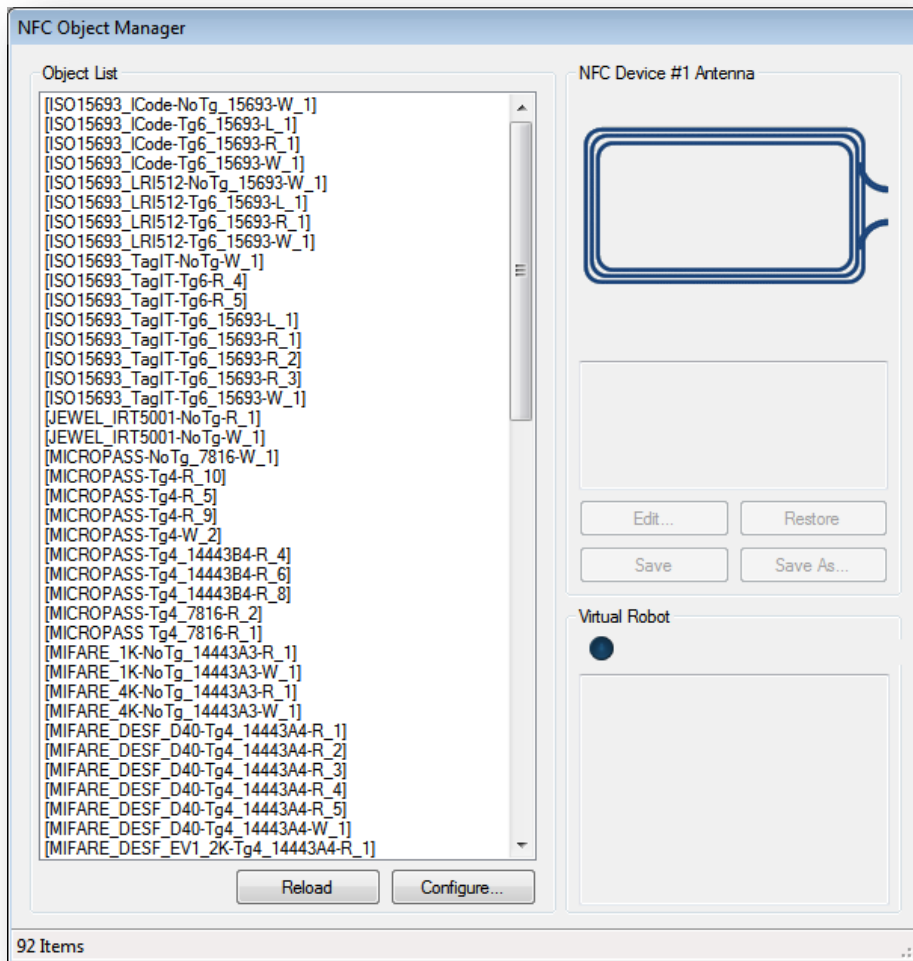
NFC Object Manager

Object List

[ISO15693_ICode-NoTg_15693-W_1]
[ISO15693_ICode-Tg6_15693-L_1]
[ISO15693_ICode-Tg6_15693-R_1]
[ISO15693_ICode-Tg6_15693-W_1]
[ISO15693_LRI512-NoTg_15693-W_1]
[ISO15693_LRI512-Tg6_15693-L_1]
[ISO15693_LRI512-Tg6_15693-R_1]
[ISO15693_LRI512-Tg6_15693-W_1]
[ISO15693_TagIT-NoTg-W_1]
[ISO15693_TagIT-Tg6-R_4]
[ISO15693_TagIT-Tg6-R_5]
[ISO15693_TagIT-Tg6_15693-L_1]
[ISO15693_TagIT-Tg6_15693-R_1]
[ISO15693_TagIT-Tg6_15693-R_2]
[ISO15693_TagIT-Tg6_15693-R_3]
[ISO15693_TagIT-Tg6_15693-W_1]
[JEWEL_IRT5001-NoTg-R_1]
[JEWEL_IRT5001-NoTg-W_1]
[MICROPASS-NoTg_7816-W_1]
[MICROPASS-Tg4-R_10]
[MICROPASS-Tg4-R_5]
[MICROPASS-Tg4-R_9]
[MICROPASS-Tg4-W_2]
[MICROPASS-Tg4_14443B4-R_4]
[MICROPASS-Tg4_14443B4-R_6]
[MICROPASS-Tg4_14443B4-R_8]
[MICROPASS-Tg4_7816-R_2]
[MICROPASS Tg4_7816-R_1]
[MIFARE_1K-NoTg_14443A3-R_1]
[MIFARE_1K-NoTg_14443A3-W_1]
[MIFARE_4K-NoTg_14443A3-R_1]
[MIFARE_4K-NoTg_14443A3-W_1]
[MIFARE_DESF_D40-Tg4_14443A4-R_1]
[MIFARE_DESF_D40-Tg4_14443A4-R_2]
[MIFARE_DESF_D40-Tg4_14443A4-R_3]
[MIFARE_DESF_D40-Tg4_14443A4-R_4]
[MIFARE_DESF_D40-Tg4_14443A4-R_5]
[MIFARE_DESF_D40-Tg4_14443A4-W_1]
[MIFARE_DESF_EV1_2K-Tg4_14443A4-R_1]

Reload
Configure...

NFC Device #1 Antenna

Edit...
Restore
Save
Save As...

Virtual Robot

92 Items